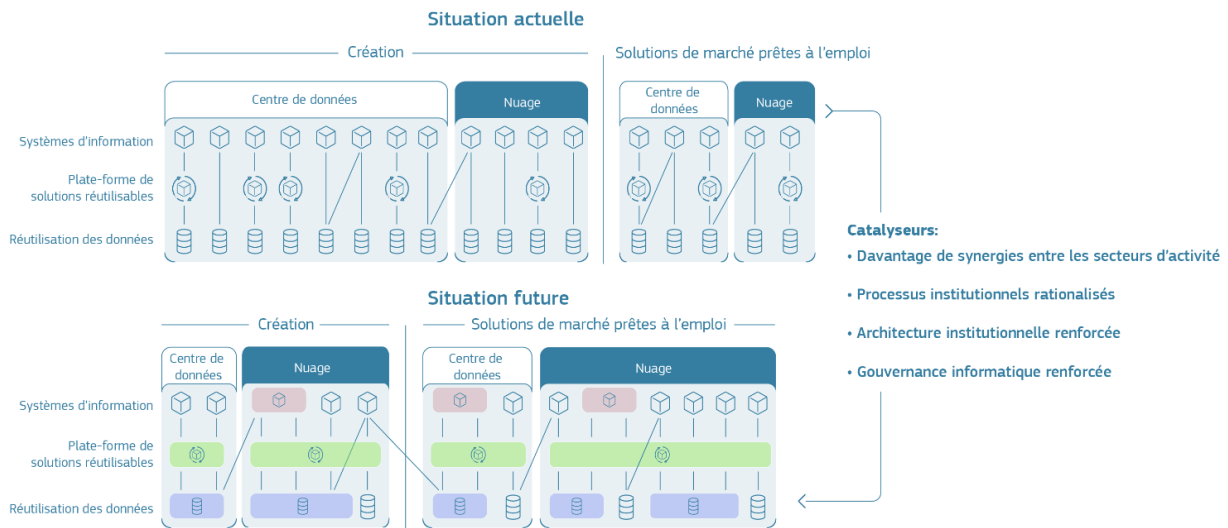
Situation actuelle

Création

Solutions de marché prêtes à l'emploi

Centre de données

Nuage

Centre de données

Nuage

Systèmes d'information

Plate-forme de solutions réutilisables

Réutilisation des données

Catalyseurs:

• Davantage de synergies entre les secteurs d'activité

• Processus institutionnels rationalisés

• Architecture institutionnelle renforcée

• Gouvernance informatique renforcée

Situation future

Création

Solutions de marché prêtes à l'emploi

Centre de données

Nuage

Centre de données

Nuage

Systèmes d'information

Plate-forme de solutions réutilisables

Réutilisation des données